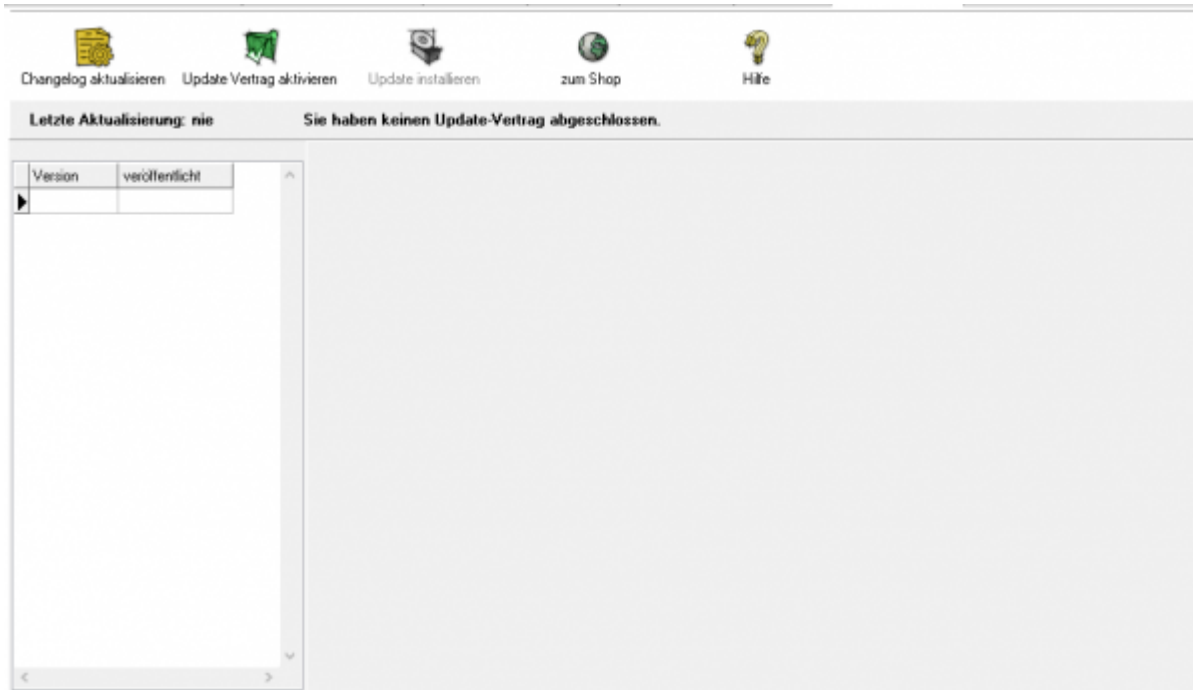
Changelog aktualisieren Update Vertrag aktivieren Update installieren zum Shop Hilfe

Letzte Aktualisierung: nie

Sie haben keinen Update-Vertrag abgeschlossen.

| Version | veröffentlicht |
|---|---|
| | |